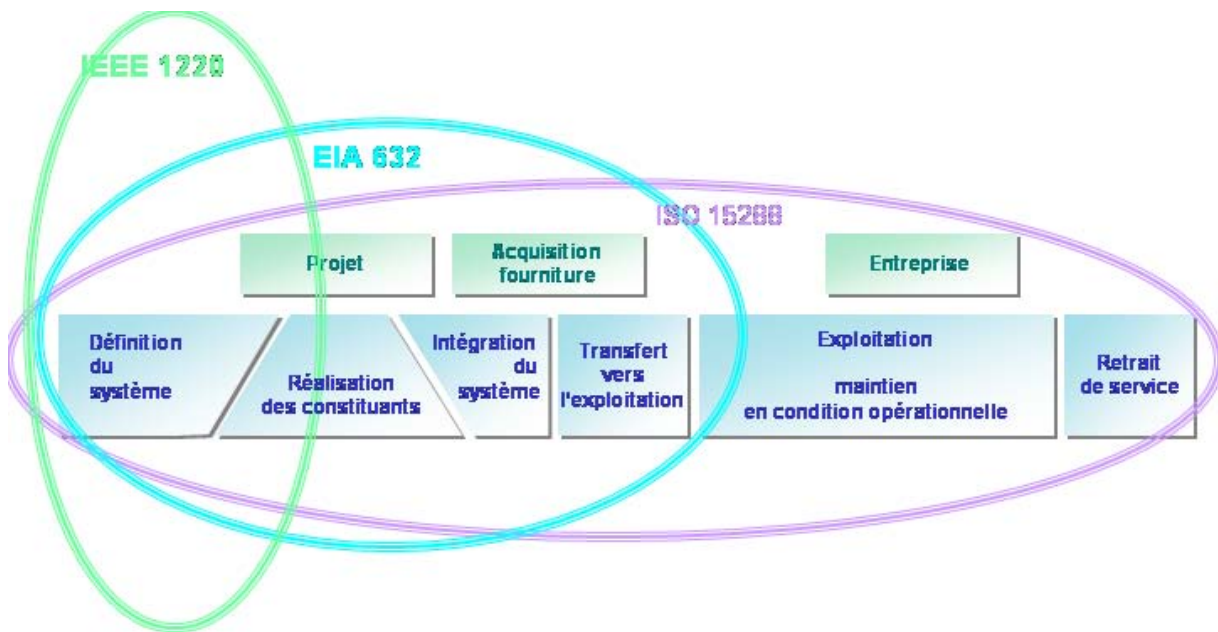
IEEE 1220

EIA 632

ISO 15288

Projet

Acquisition fourniture

Entreprise

Définition du système

Réalisation des constituants

Intégration du système

Transfert vers l'exploitation

Exploitation

maintien en condition opérationnelle

Retrait de service